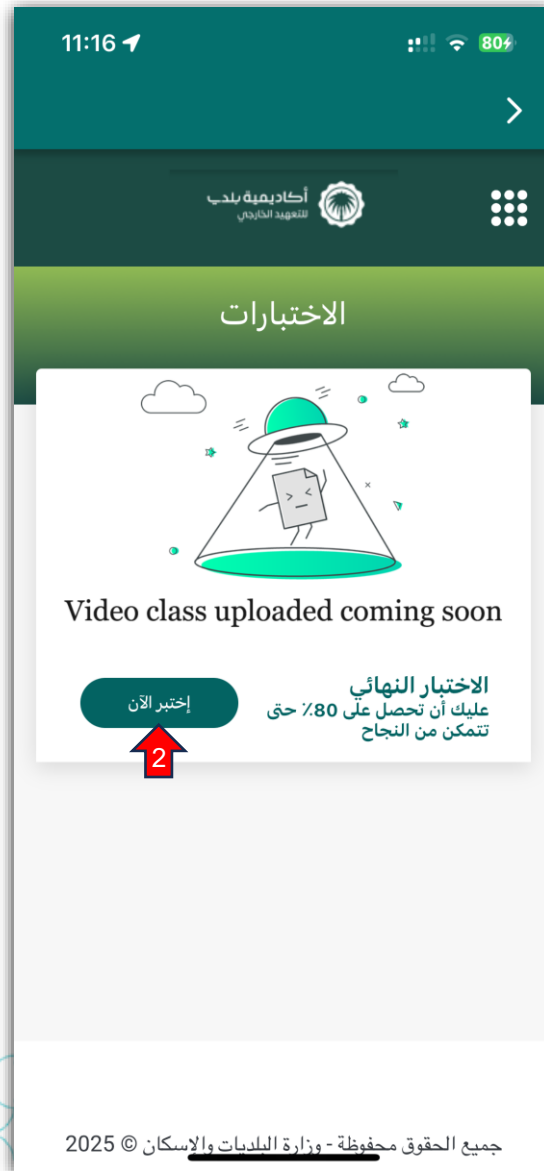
11:16

80

أكاديمية بلدي
للتعهيد الخارجي

الاختبارات

Video class uploaded coming soon

الاختبار النهائي
عليك أن تحصل على 80٪ حتى تتمكن من النجاح

إختبر الآن

2

جميع الحقوق محفوظة - وزارة البلديات والإسكان © 2025